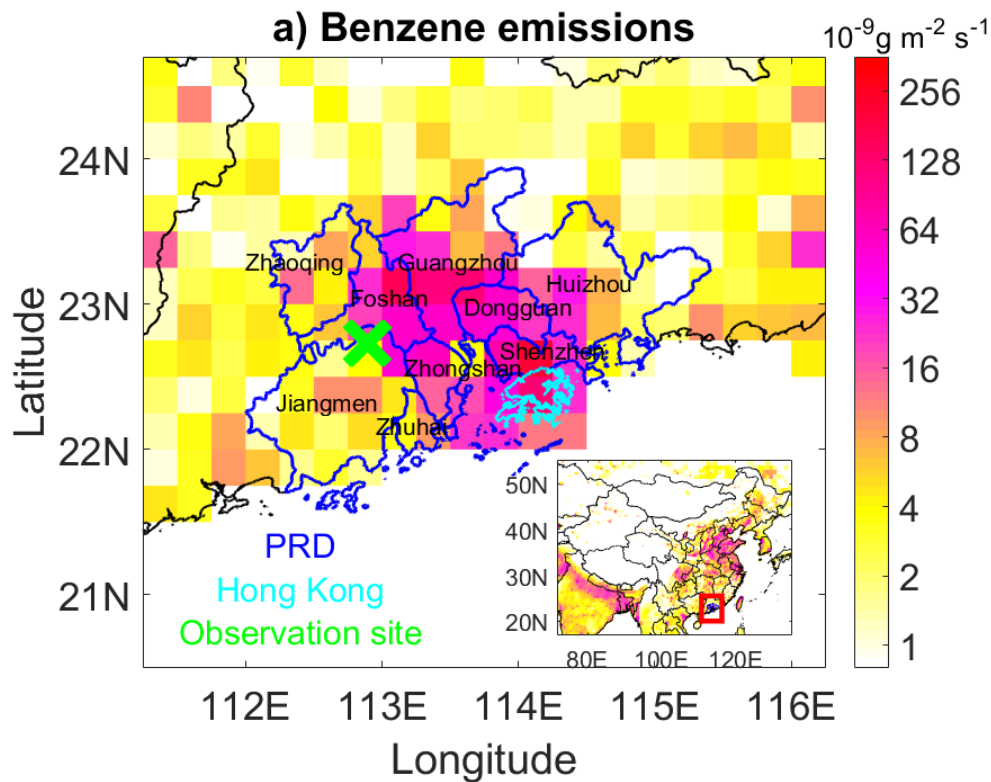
a) Benzene emissions

$10^{-9}$g m$^{-2}$ s$^{-1}$

256
128
64
32
16
8
4
2
1

24N
23N
22N
21N

Latitude

Zhaoqing
Guangzhou
Huizhou
Foshan
Dongguan
Shenzhen
Zhongshan
Jiangmen
Zhuhai

PRD
Hong Kong
Observation site

50N
40N
30N
20N
80E
100E
120E

112E
113E
114E
115E
116E

Longitude